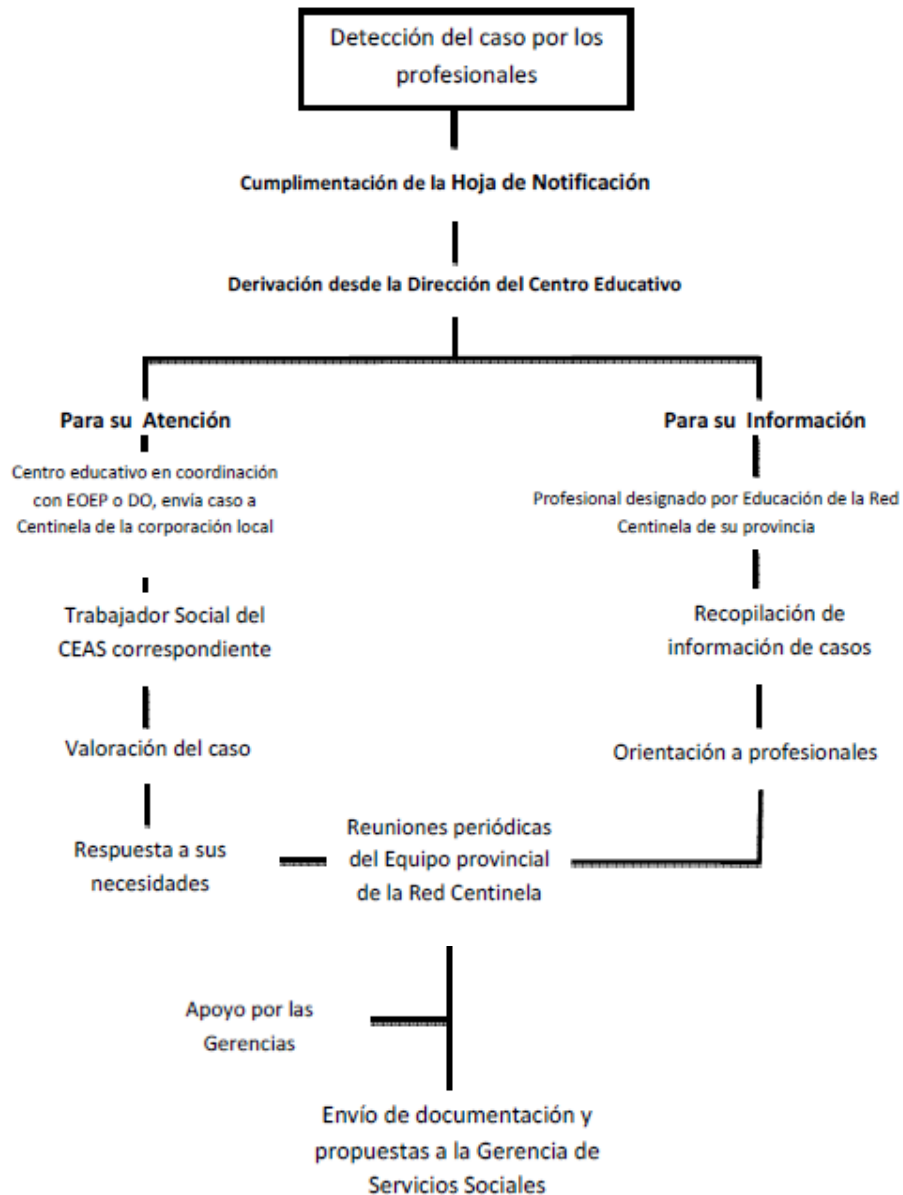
Detección del caso por los profesionales

Cumplimentación de la Hoja de Notificación

Derivación desde la Dirección del Centro Educativo

Para su Atención

Centro educativo en coordinación con EOEP o DO, envía caso a Centinela de la corporación local

Trabajador Social del CEAS correspondiente

Valoración del caso

Respuesta a sus necesidades

Para su Información

Profesional designado por Educación de la Red Centinela de su provincia

Recopilación de información de casos

Orientación a profesionales

Reuniones periódicas del Equipo provincial de la Red Centinela

Apoyo por las Gerencias

Envío de documentación y propuestas a la Gerencia de Servicios Sociales